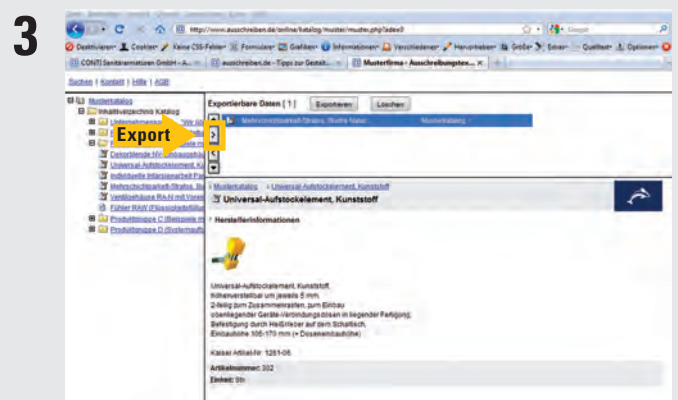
3

http://www.ausschreiben.de/online/katalog/muster/muster.php?idex0

Deaktivieren · Cookies · Keine CSS-Fehler · Formulare · Grafiken · Informationen · Verschiedenes · Hervorheben · Größe · Extras · Quelltext · Optionen

CONTI Sanitärarmaturen GmbH - A... | ausschreiben.de - Tipps zur Gestalt... | Musterfirma - Ausschreibungstex...

Suchen | Kontakt | Hilfe | AGB

Musterkatalog
Inhaltsverzeichnis Katalog
Unternehmenspr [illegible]
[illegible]
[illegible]
Dekorblende MV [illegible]
Universal-Aufstockelement, Ku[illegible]
Individuelle Intarsienarbeit Fa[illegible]
Mehrschichtparkett-Stabs, Si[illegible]
Ventilgehäuse RA-N mit Vore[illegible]
Fühler RAW (Flüssigkeitsfühler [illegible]
Produktgruppe C (Beispiele m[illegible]
Produktgruppe D (Systemaufb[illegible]

Export

Exportierbare Daten [ 1 ] Exportieren Löschen

Mehrschichtparkett-Stabs, Struktur Natur | Musterkatalog

Musterkatalog » Universal-Aufstockelement, Kunststoff

Universal-Aufstockelement, Kunststoff

Herstellerinformationen

Universal-Aufstockelement, Kunststoff,
höhenverstellbar um jeweils 5 mm,
2-teilig zum Zusammenstecken, zum Einbau
obenliegender Geräte-Verbindungsdosen in liegender Fertigung,
Befestigung durch Heißkleber auf dem Schalltisch,
Einbauhöhe 105-170 mm (+ Dosenaufbauhöhe)

Kaiser Artikel-Nr. 1281-05

Artikelnummer: 302
Einheit: Stk